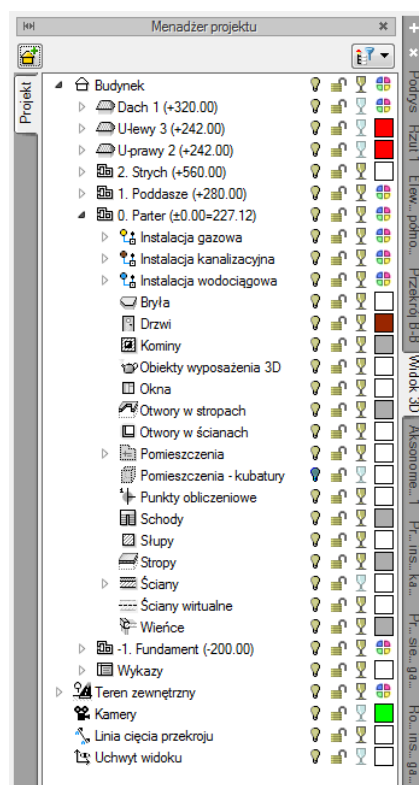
Menadżer projektu

Projekt

Budynek
Dach 1 (+320.00)
U-lewy 3 (+242.00)
U-prawy 2 (+242.00)
2. Strych (+560.00)
1. Poddasze (+280.00)
0. Parter (±0.00=227.12)
Instalacja gazowa
Instalacja kanalizacyjna
Instalacja wodociągowa
Bryła
Drzwi
Kominy
Obiekty wyposażenia 3D
Okna
Otwory w stropach
Otwory w ścianach
Pomieszczenia
Pomieszczenia - kubatury
Punkty obliczeniowe
Schody
Słupy
Stropy
Ściany
Ściany wirtualne
Wieńce
-1. Fundament (-200.00)
Wykazy
Teren zewnętrzny
Kamery
Linia cięcia przekroju
Uchwyt widoku

Podrys
Rzut 1
Elew... półno...
Przekrój B-B
Widok 3D
Aksonome...
Pr... ins... ka...
Pr... sie... ga...
Ro... ins... gą...